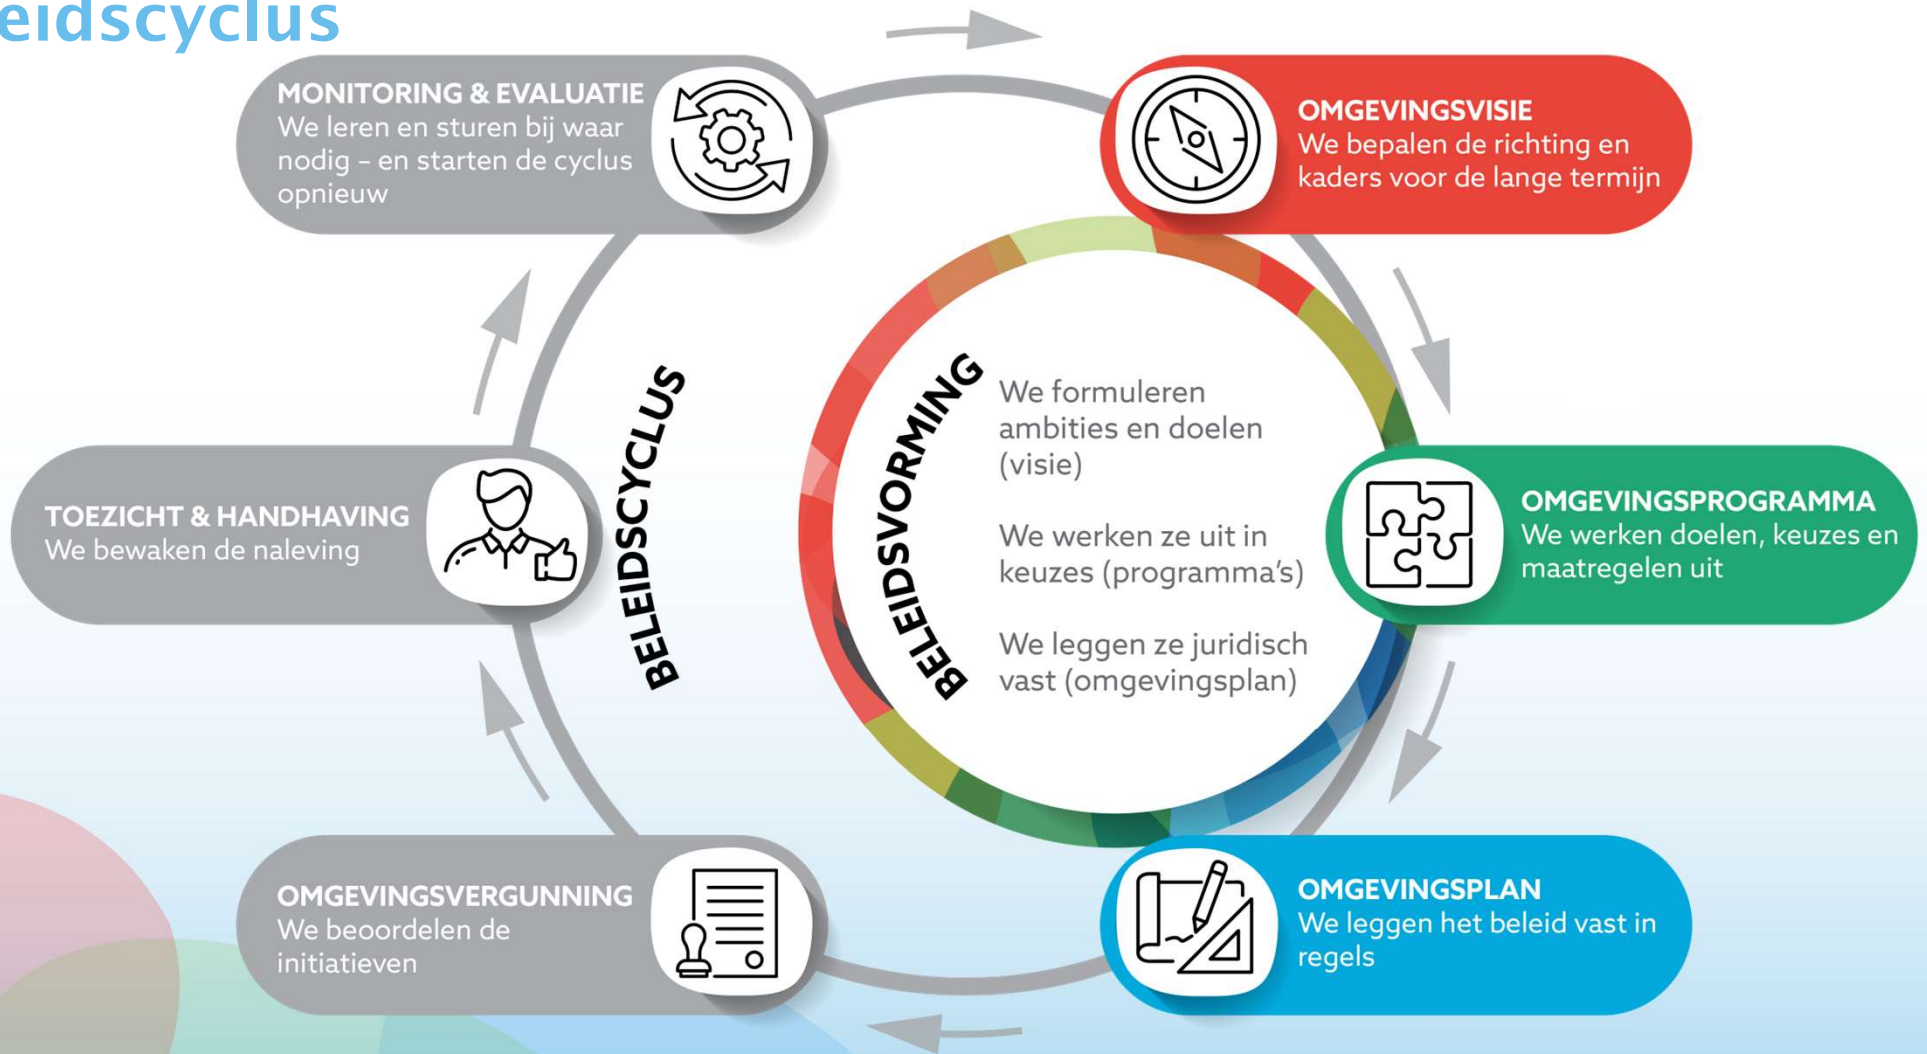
eidscyclus

MONITORING & EVALUATIE
We leren en sturen bij waar nodig – en starten de cyclus opnieuw

OMGEVINGSVISIE
We bepalen de richting en kaders voor de lange termijn

BELEIDSCYCLUS

BELEIDSVORMING

We formuleren ambities en doelen (visie)

We werken ze uit in keuzes (programma's)

We leggen ze juridisch vast (omgevingsplan)

TOEZICHT & HANDHAVING
We bewaken de naleving

OMGEVINGSPROGRAMMA
We werken doelen, keuzes en maatregelen uit

OMGEVINGSVERGUNNING
We beoordelen de initiatieven

OMGEVINGSPLAN
We leggen het beleid vast in regels